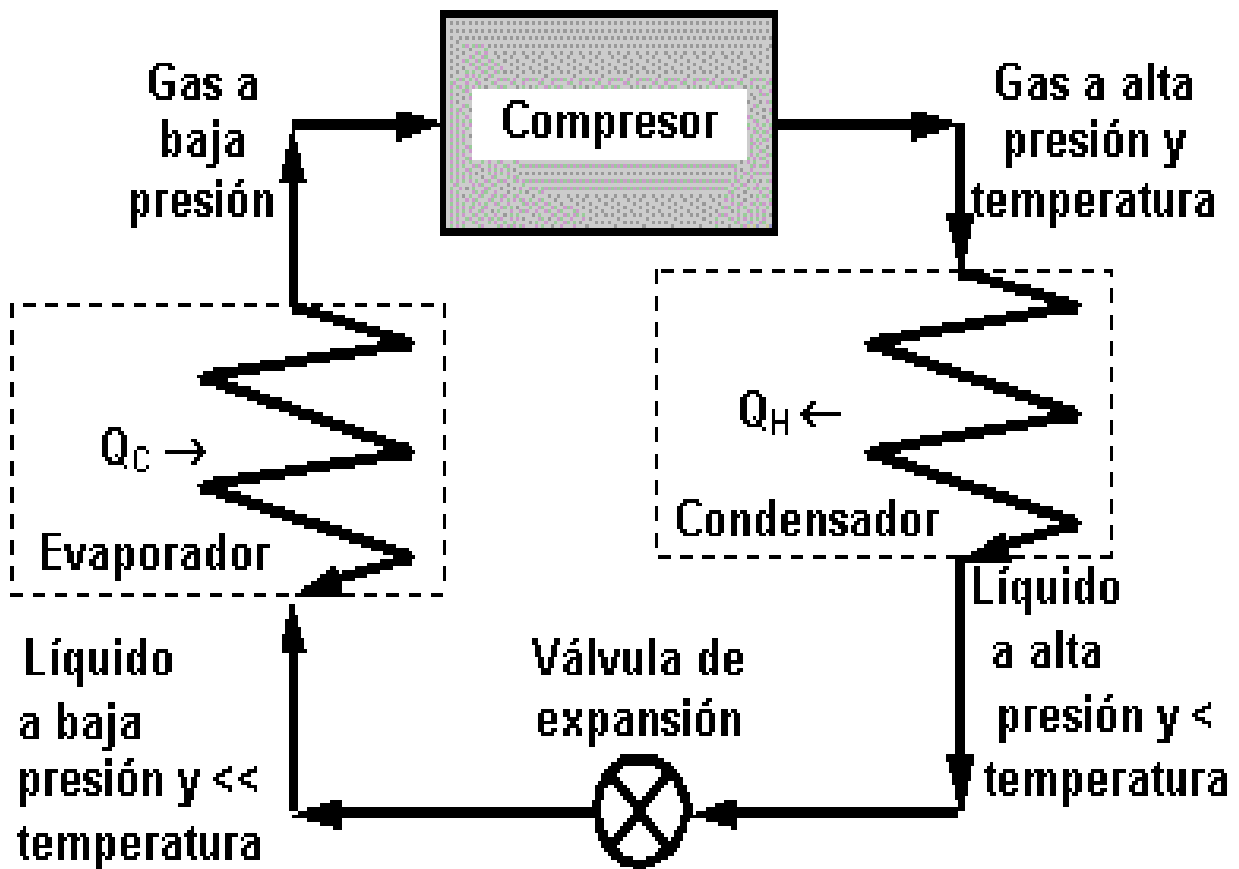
Gas a baja presión

Compresor

Gas a alta presión y temperatura

$Q_C \rightarrow$

Evaporador

$Q_H \leftarrow$

Condensador

Líquido a alta presión y < temperatura

Líquido a baja presión y << temperatura

Válvula de expansión